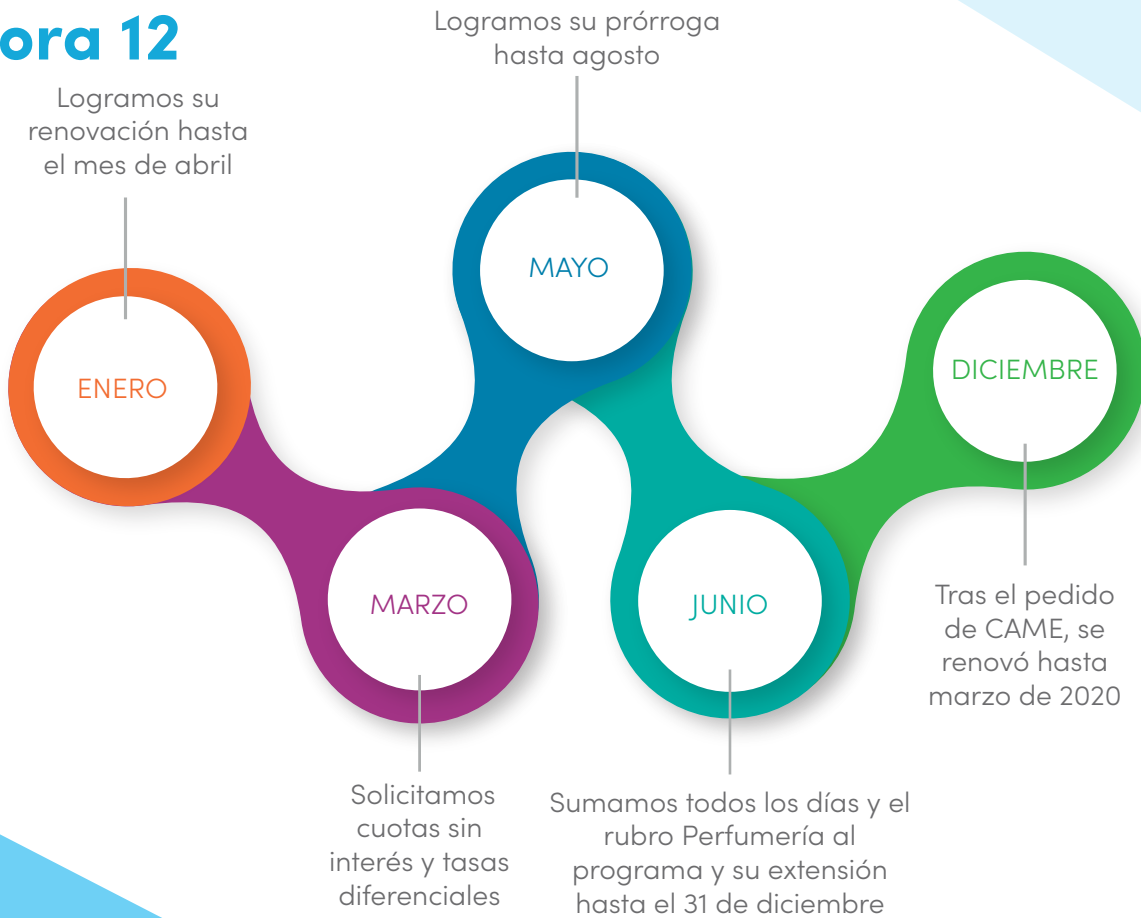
ora 12

Logramos su prórroga hasta agosto

Logramos su renovación hasta el mes de abril

MAYO

ENERO

DICIEMBRE

MARZO

JUNIO

Tras el pedido de CAME, se renovó hasta marzo de 2020

Solicitamos cuotas sin interés y tasas diferenciales

Sumamos todos los días y el rubro Perfumería al programa y su extensión hasta el 31 de diciembre